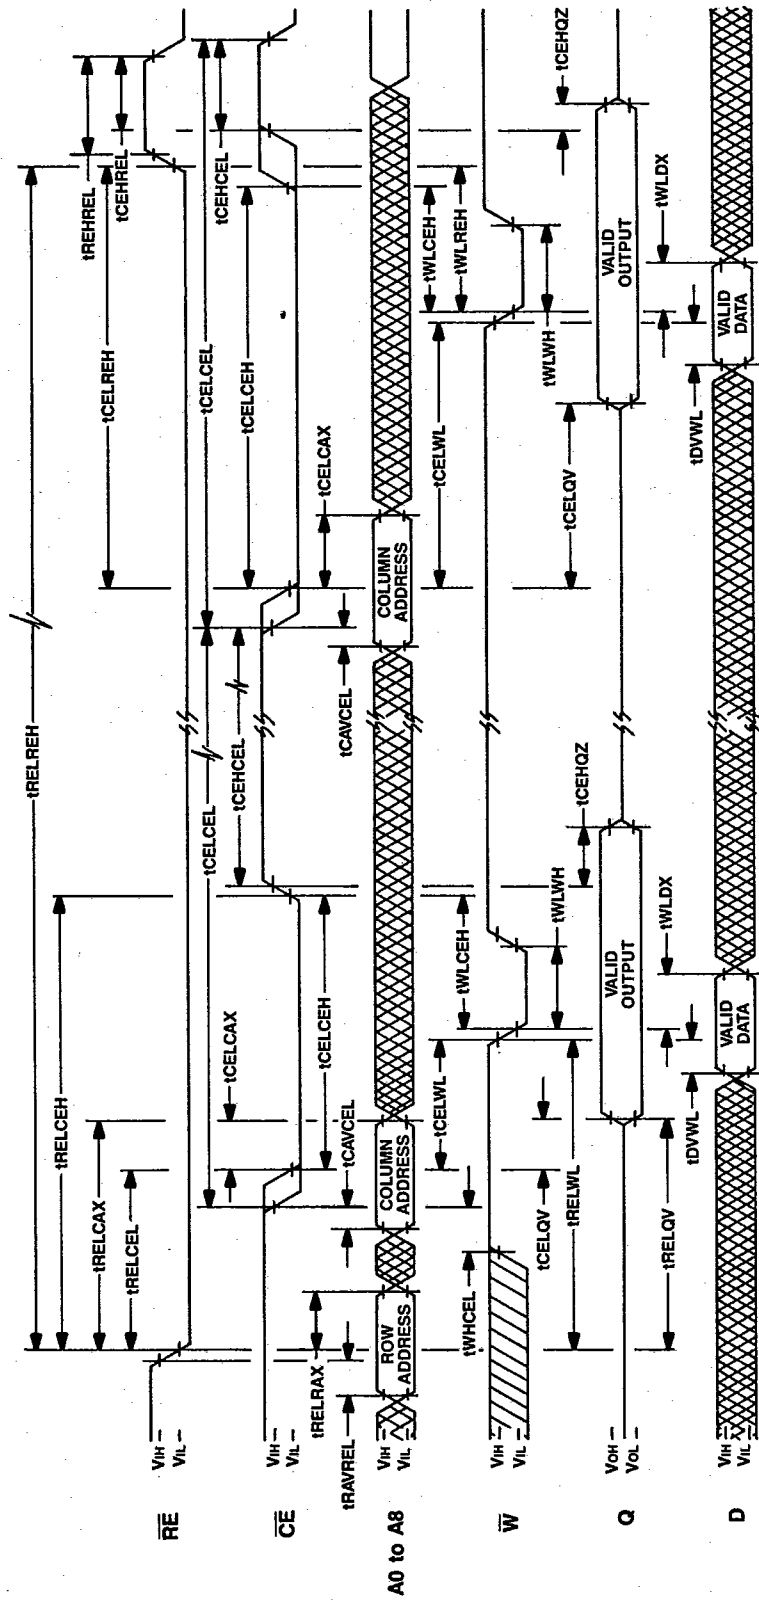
$\overline{RE}$
$V_{IH}$
$V_{IL}$
$\overline{CE}$
$V_{IH}$
$V_{IL}$
A0 to A8
$V_{IH}$
$V_{IL}$
$\overline{W}$
$V_{IH}$
$V_{IL}$
Q
$V_{OH}$
$V_{OL}$
D
$V_{IH}$
$V_{IL}$

tRELREH
tRELCEH
tRELCAX
tRELCEL
tCELCEL
tCELCAX
tCELCEH
tCAVCEL
tRELRAX
tRAVREL
ROW ADDRESS
COLUMN ADDRESS
tWHCEL
tCELWL
tWLCEH
tWLWH
tCELQV
tRELWL
tRELQV
VALID OUTPUT
tCEHQZ
tDVWL
VALID DATA
tWLDX
tCEHCEL
tCAVCEL
COLUMN ADDRESS
tCELCAX
tCELCEL
tCELCEH
tCELREH
tCELWL
tWLCEH
tWLREH
tWLWH
tCELQV
VALID OUTPUT
tCEHQZ
tDVWL
VALID DATA
tWLDX
tCEHCEL
tREHREL
tCEHREL